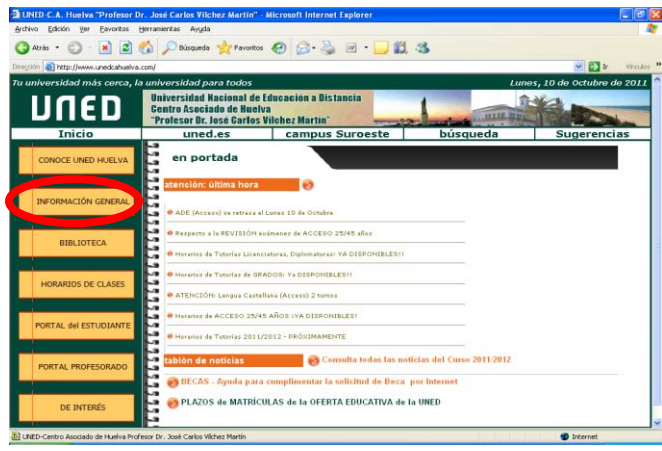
UNED-C.A. Huelva "Profesor Dr. José Carlos Vilchez Martín" - Microsoft Internet Explorer

Archivo Edición Ver Favoritos Herramientas Ayuda

Atrás Búsqueda Favoritos

Dirección http://www.unedcahuelva.com/

Ir Vínculos

Tu universidad más cerca, la universidad para todos

Lunes, 10 de Octubre de 2011

UNED

Universidad Nacional de Educación a Distancia
Centro Asociado de Huelva
"Profesor Dr. José Carlos Vilchez Martín"

Inicio | uned.es | campus Suroeste | búsqueda | Sugerencias

CONOCE UNED HUELVA

INFORMACIÓN GENERAL

BIBLIOTECA

HORARIOS DE CLASES

PORTAL del ESTUDIANTE

PORTAL PROFESORADO

DE INTERÉS

en portada

atención: última hora

ADE (Acceso) se retrasa al Lunes 10 de Octubre

Respecto a la REVISIÓN exámenes de ACCESO 25/45 años

Horarios de Tutorías Licenciaturas, Diplomaturas: YA DISPONIBLES!!

Horarios de Tutorías de GRADOS: Ya DISPONIBLES!!

ATENCIÓN: Lengua Castellana (Acceso) 2 turnos

Horarios de ACCESO 25/45 AÑOS ¡YA DISPONIBLES!

Horarios de Tutorías 2011/2012 - PRÓXIMAMENTE

tablón de noticias

Consulta todas las noticias del Curso 2011/2012

BECAS - Ayuda para cumplimentar la solicitud de Beca por Internet

PLAZOS de MATRÍCULAS de la OFERTA EDUCATIVA de la UNED

UNED-Centro Asociado de Huelva Profesor Dr. José Carlos Vilchez Martín

Internet